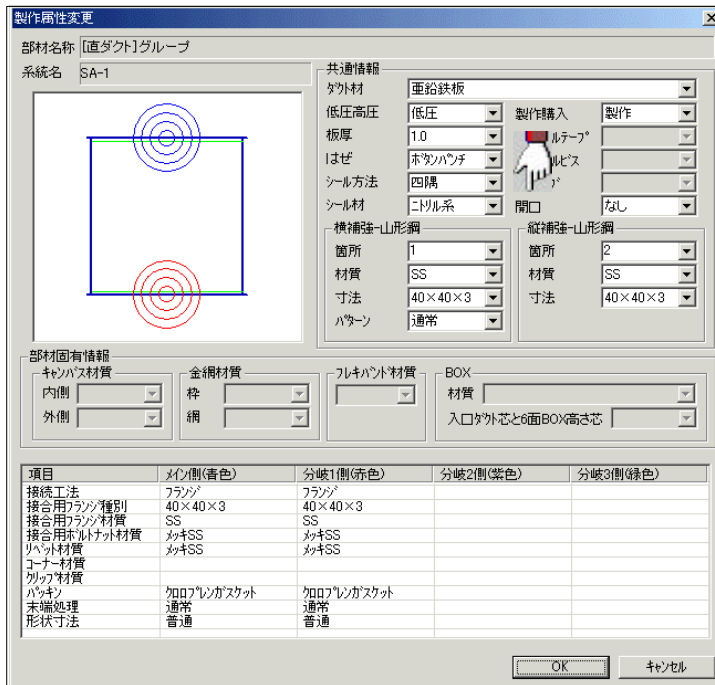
製作属性変更

部材名称 [直ダクト]グループ

系統名 SA-1

共通情報

ダクト材 亜鉛鉄板

低圧高圧 低圧

製作購入 製作

板厚 1.0

ルテープ

はぜ ボタンパンチ

ルビス

シール方法 四隅

ド

シール材 ニトリル系

開口 なし

横補強-山形鋼

箇所 1

材質 SS

寸法 40×40×3

パターン 通常

縦補強-山形鋼

箇所 2

材質 SS

寸法 40×40×3

部材固有情報

キャンバス材質

内側

外側

金網材質

枠

網

フレキバンド材質

BOX

材質

入口ダクト芯と6面BOX高さ芯

| 項目 | メイン側(青色) | 分岐1側(赤色) | 分岐2側(紫色) | 分岐3側(緑色) |
|---|---|---|---|---|
| 接続工法 | フランジ | フランジ | | |
| 接合用フランジ種別 | 40×40×3 | 40×40×3 | | |
| 接合用フランジ材質 | SS | SS | | |
| 接合用ボルトナット材質 | メッキSS | メッキSS | | |
| リベット材質 | メッキSS | メッキSS | | |
| コーナー材質 | | | | |
| クリップ材質 | | | | |
| パッキン | クロロプレンガスケット | クロロプレンガスケット | | |
| 末端処理 | 通常 | 通常 | | |
| 形状寸法 | 普通 | 普通 | | |

OK

キャンセル